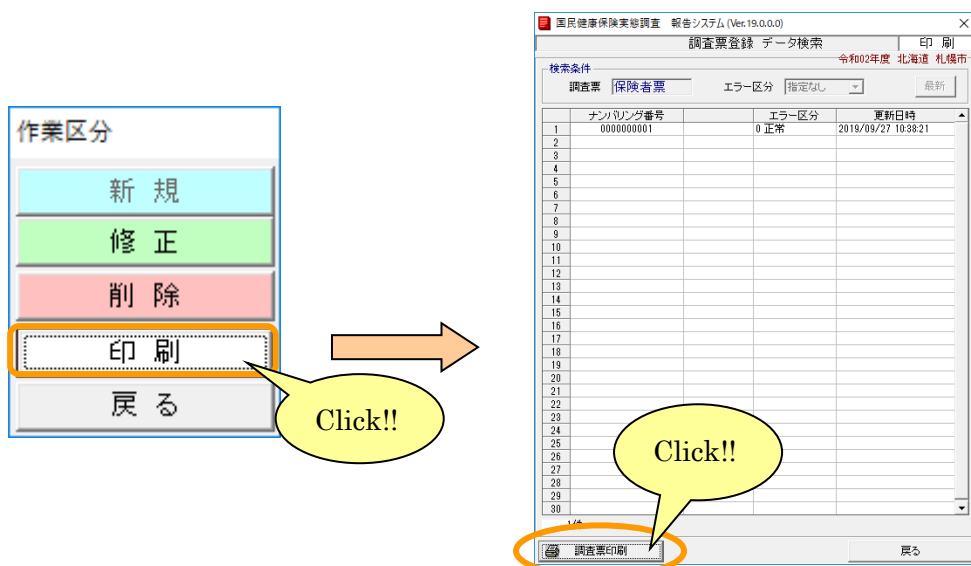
作業区分

新 規

修 正

削 除

印 刷

戻 る

Click!!

国民健康保険実態調査 報告システム (Ver.19.0.0.0)

調査票登録 データ検索

印 刷

令和02年度 北海道 札幌市

検索条件

調査票 保険者票

エラー区分 指定なし

最新

| | ナンバリング番号 | | エラー区分 | 更新日時 |
|---|---|---|---|---|
| 1 | 0000000001 | | 0 正常 | 2019/09/27 10:38:21 |
| 2 | | | | |
| 3 | | | | |
| 4 | | | | |
| 5 | | | | |
| 6 | | | | |
| 7 | | | | |
| 8 | | | | |
| 9 | | | | |
| 10 | | | | |
| 11 | | | | |
| 12 | | | | |
| 13 | | | | |
| 14 | | | | |
| 15 | | | | |
| 16 | | | | |
| 17 | | | | |
| 18 | | | | |
| 19 | | | | |
| 20 | | | | |
| 21 | | | | |
| 22 | | | | |
| 23 | | | | |
| 24 | | | | |
| 25 | | | | |
| 26 | | | | |
| 27 | | | | |
| 28 | | | | |
| 29 | | | | |
| 30 | | | | |

1件

Click!!

調査票印刷

戻る